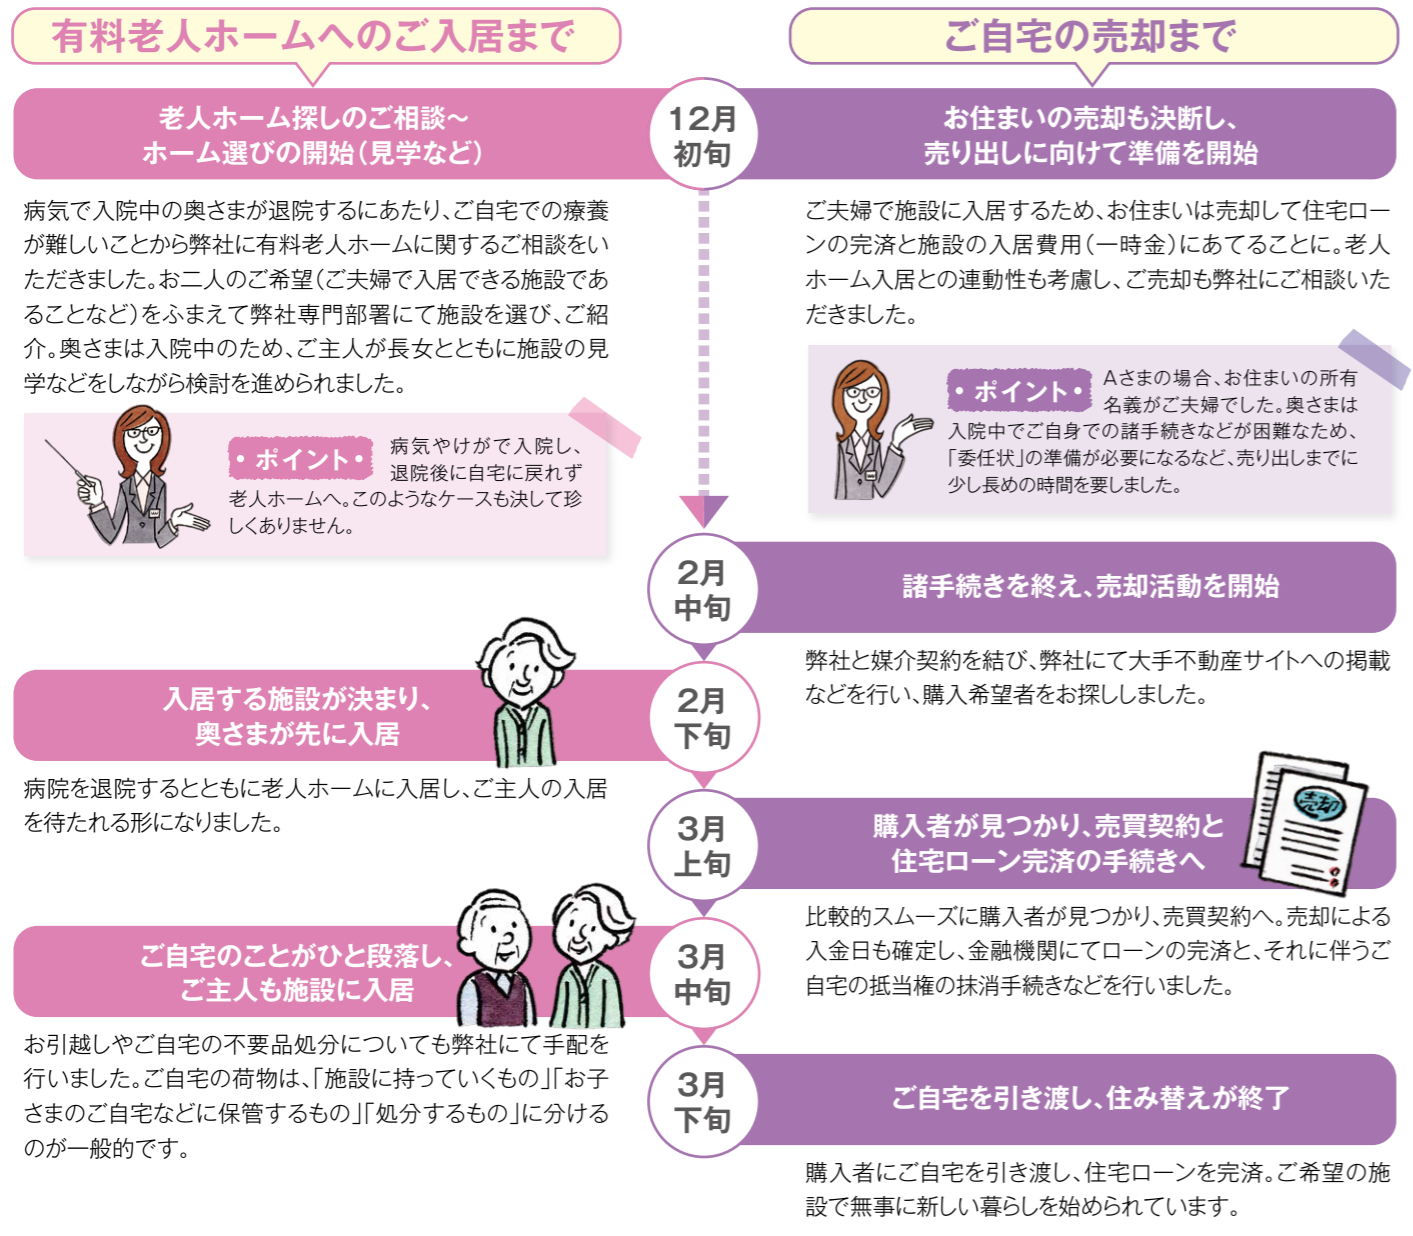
有料老人ホームへのご入居まで

ご自宅の売却まで

12月
初旬

老人ホーム探しのご相談～
ホーム選びの開始（見学など）

病気で入院中の奥さまが退院するにあたり、ご自宅での療養が難しいことから弊社に有料老人ホームに関するご相談をいただきました。お二人のご希望（ご夫婦で入居できる施設であることなど）をふまえて弊社専門部署にて施設を選び、ご紹介。奥さまは入院中のため、ご主人が長女とともに施設の見学などをしながら検討を進められました。

・ポイント・ 病気やけがで入院し、退院後に自宅に戻れず老人ホームへ。このようなケースも決して珍しくありません。

お住まいの売却も決断し、
売り出しに向けて準備を開始

ご夫婦で施設に入居するため、お住まいは売却して住宅ローンの完済と施設の入居費用（一時金）にあてることに。老人ホーム入居との連動性も考慮し、ご売却も弊社にご相談いただきました。

・ポイント・ Aさまの場合、お住まいの所有名義がご夫婦でした。奥さまは入院中でご自身での諸手続きなどが困難なため、「委任状」の準備が必要になるなど、売り出しまでに少し長めの時間を要しました。

2月
中旬

諸手続きを終え、売却活動を開始

弊社と媒介契約を結び、弊社にて大手不動産サイトへの掲載などを行い、購入希望者をお探ししました。

2月
下旬

入居する施設が決まり、
奥さまが先に入居

病院を退院するとともに老人ホームに入居し、ご主人の入居を待たれる形になりました。

3月
上旬

購入者が見つかり、売買契約と
住宅ローン完済の手続きへ

比較的スムーズに購入者が見つかり、売買契約へ。売却による入金日も確定し、金融機関にてローンの完済と、それに伴うご自宅の抵当権の抹消手続きなどを行いました。

3月
中旬

ご自宅のことがひと段落し、
ご主人も施設に入居

お引越しやご自宅の不要品処分についても弊社にて手配を行いました。ご自宅の荷物は、「施設に持っていくもの」「お子さまのご自宅などに保管するもの」「処分するもの」に分けるのが一般的です。

3月
下旬

ご自宅を引き渡し、住み替えが終了

購入者にご自宅を引き渡し、住宅ローンを完済。ご希望の施設で無事に新しい暮らしを始められています。